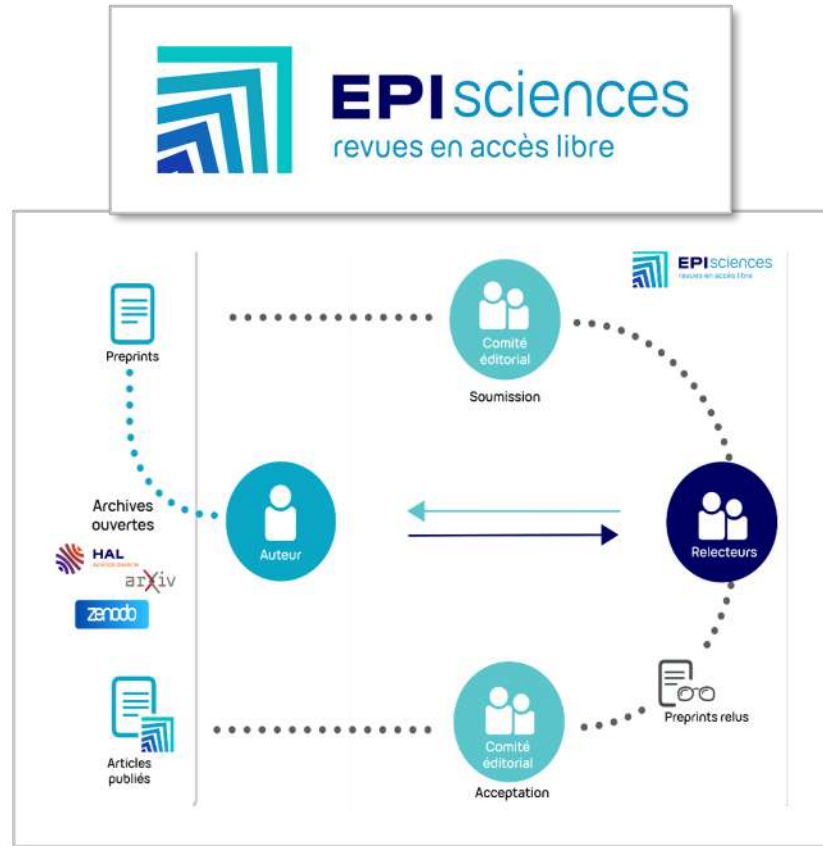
EPIsciences
revues en accès libre

EPIsciences
revues en accès libre

Preprints

Comité éditorial

Soumission

Archives ouvertes

HAL

arXiv

zenodo

Auteur

Relecteurs

Preprints relus

Articles publiés

Comité éditorial

Acceptation